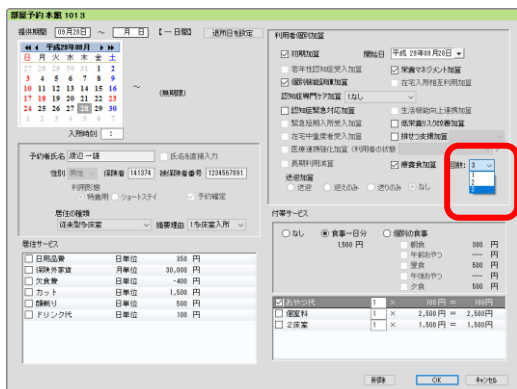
部屋予約本館 1013

提供期間 09月20日 ～ 月 日 【一日間】 退所日を設定

< 平成28年9月 >
日 月 火 水 木 金 土

～ (無期限)

入所時刻 :

予約者氏名 渡辺 一雄 氏名を直接入力
性別 男性 保険者 141374 被保険者番号 1234567891
利用形態 ○特養用 ○ショートステイ ☑予約確定
居住の種類
従来型個室 措置理由 1多床室入所

居住サービス
| | | | |
|---|---|---|---|
| ☐ 日用品費 | 日単位 | 350 | 円 |
| ☐ 保険外家賃 | 月単位 | 30,000 | 円 |
| ☐ 欠食費 | 日単位 | -400 | 円 |
| ☐ カット | 日単位 | 1,500 | 円 |
| ☐ 顔剃り | 日単位 | 500 | 円 |
| ☐ ドリンク代 | 日単位 | 100 | 円 |

利用者個別加算
☑ 初期加算 開始日 平成28年09月20日
☐ 若年性認知症受入加算 ☑ 栄養マネジメント加算
☑ 個別機能訓練加算 ☐ 在宅入所相互利用加算
認知症専門ケア加算 なし
☐ 認知症緊急対応加算 ☐ 生活機能向上連携加算
☐ 緊急短期入所受入加算 ☐ 低栄養リスク改善加算
☐ 在宅中重度者受入加算 ☐ 排せつ支援加算
☐ 医療連携強化加算(利用者の状態)
☐ 長期利用減算 ☑ 療養食加算 回数: 3
送迎加算 ○送迎 ○迎えのみ ○送りのみ ○なし
1
2
3

付帯サービス
○なし ◉食事一日分 ○個別の食事
1,500 円
| | | |
|---|---|---|
| ☐ 朝食 | 380 | 円 |
| ☐ 午前おやつ | 100 | 円 |
| ☐ 昼食 | 500 | 円 |
| ☐ 午後おやつ | 100 | 円 |
| ☐ 夕食 | 500 | 円 |

| | | | | | |
|---|---|---|---|---|---|
| ☑ おやつ代 | 1 | × | 100 円 | = | 100 円 |
| ☐ 個室料 | 1 | × | 2,500 円 | = | 2,500 円 |
| ☐ 2床室 | 1 | × | 1,500 円 | = | 1,500 円 |

削除 OK キャンセル